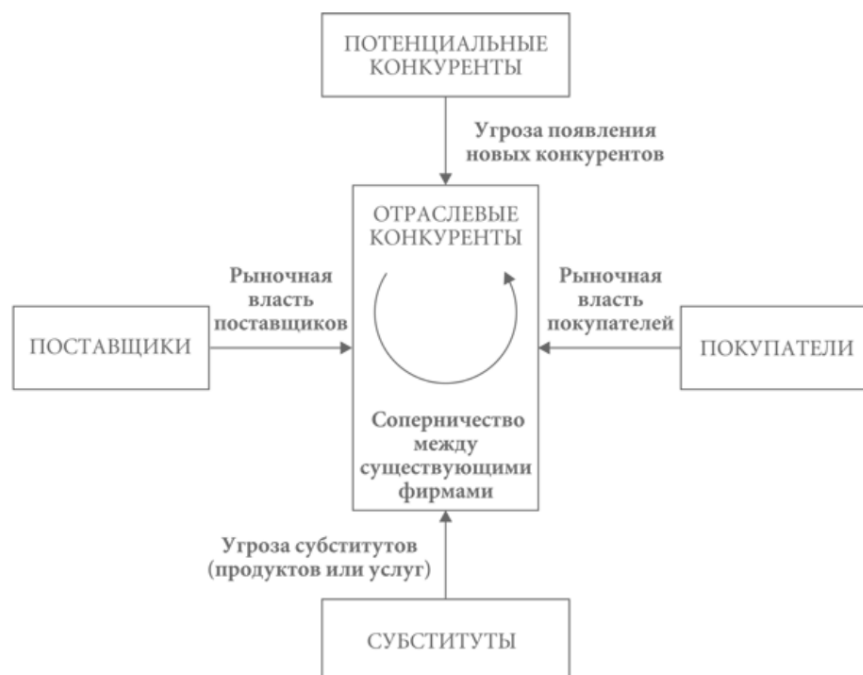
ПОТЕНЦИАЛЬНЫЕ КОНКУРЕНТЫ

Угроза появления новых конкурентов

ОТРАСЛЕВЫЕ КОНКУРЕНТЫ

Рыночная власть поставщиков

ПОСТАВЩИКИ

Рыночная власть покупателей

ПОКУПАТЕЛИ

Соперничество между существующими фирмами

Угроза субститутов (продуктов или услуг)

СУБСТИТУТЫ